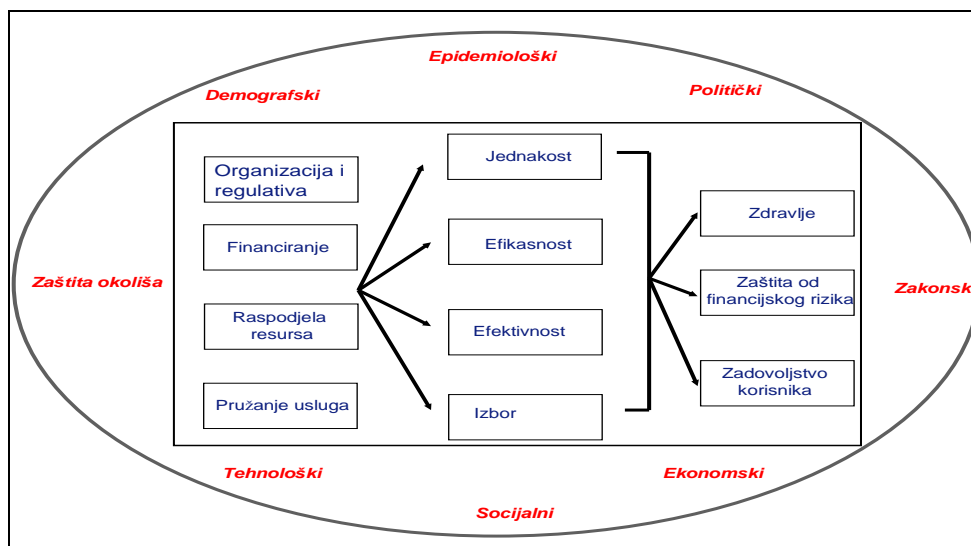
Epidemiološki

Demografski

Politički

Organizacija i regulativa

Financiranje

Raspodjela resursa

Pružanje usluga

Jednakost

Efikasnost

Efektivnost

Izbor

Zdravlje

Zaštita od financijskog rizika

Zadovoljstvo korisnika

Zaštita okoliša

Zakonsk

Tehnološki

Ekonomski

Socijalni